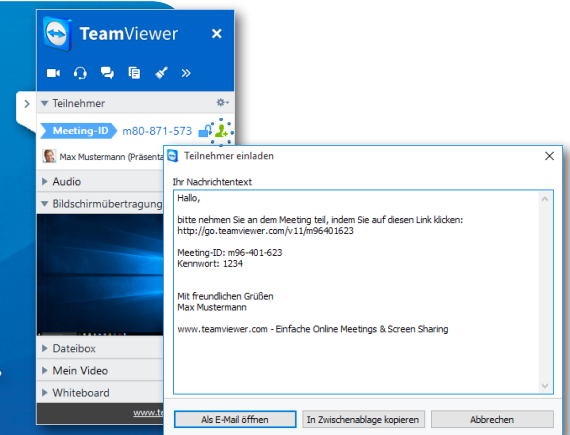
TeamViewer

Teilnehmer

Meeting-ID m80-871-573

Max Mustermann (Präsenta

Audio

Bildschirmübertragung

Dateibox

Mein Video

Whiteboard

www.te

Teilnehmer einladen

Ihr Nachrichtentext

Hallo,

bitte nehmen Sie an dem Meeting teil, indem Sie auf diesen Link klicken:
http://go.teamviewer.com/v11/m96401623

Meeting-ID: m96-401-623
Kennwort: 1234

Mit freundlichen Grüßen
Max Mustermann

www.teamviewer.com - Einfache Online Meetings & Screen Sharing

Als E-Mail öffnen

In Zwischenablage kopieren

Abbrechen